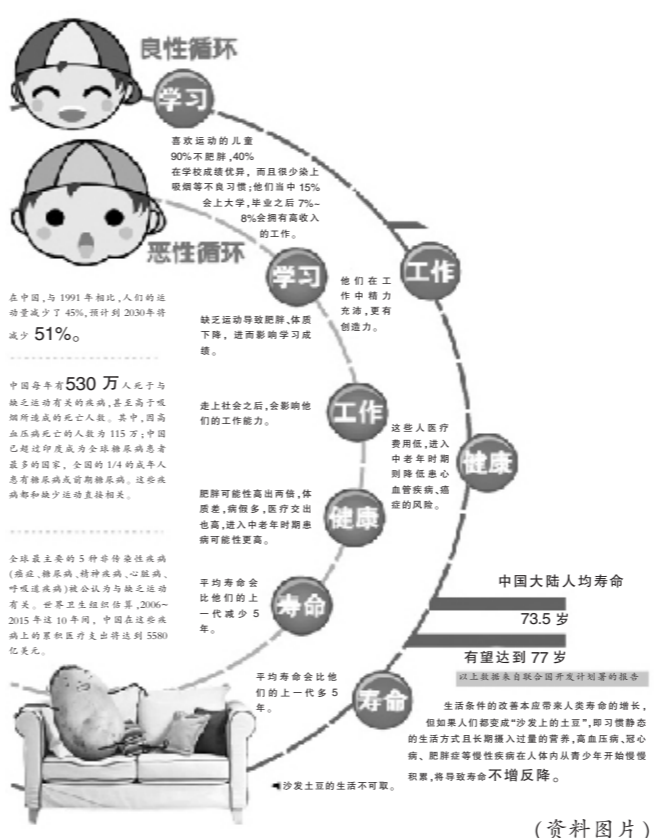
良性循环

学习

喜欢运动的儿童90%不肥胖，40%在学校成绩优异，而且很少染上吸烟等不良习惯；他们当中15%会上大学，毕业之后7%~8%会拥有高收入的工作。

工作

他们在工作中精力充沛，更有创造力。

健康

这些人医疗费用低，进入中老年时期则降低患心血管疾病、癌症的风险。

寿命

平均寿命会比他们的上一代多5年。

恶性循环

学习

缺乏运动导致肥胖，体质下降，进而影响学习成绩。

工作

走上社会之后，会影响他们的工作能力。

健康

肥胖可能性高出两倍，体质差，病假多，医疗支出也高，进入中老年时期患病可能性更高。

寿命

平均寿命会比他们的上一代减少5年。

在中国，与1991年相比，人们的运动量减少了45%，预计到2030年将减少51%。

中国每年有530万人死于与缺乏运动有关的疾病，甚至高于吸烟所造成的死亡人数。其中，因高血压病死亡的人数为115万；中国已超过印度成为全球糖尿病患者最多的国家，全国的1/4的成年人患有糖尿病或前期糖尿病。这些疾病都和缺少运动直接相关。

全球最主要的5种非传染性疾病(癌症、糖尿病、精神疾病、心脏病、呼吸道疾病)被公认为与缺乏运动有关。世界卫生组织估算，2006~2015年这10年间，中国在这些疾病上的累积医疗支出将达到5580亿美元。

中国大陆人均寿命

73.5岁

有望达到77岁

以上数据来自联合国开发计划署的报告

生活条件的改善本应带来人类寿命的增长，但如果人们都变成“沙发上的土豆”，即习惯静态的生活方式且长期摄入过量的营养，高血压病、冠心病、肥胖症等慢性疾病在人体内从青少年开始慢慢积累，将导致寿命不增反降。

◀沙发土豆的生活不可取。

（资料图片）